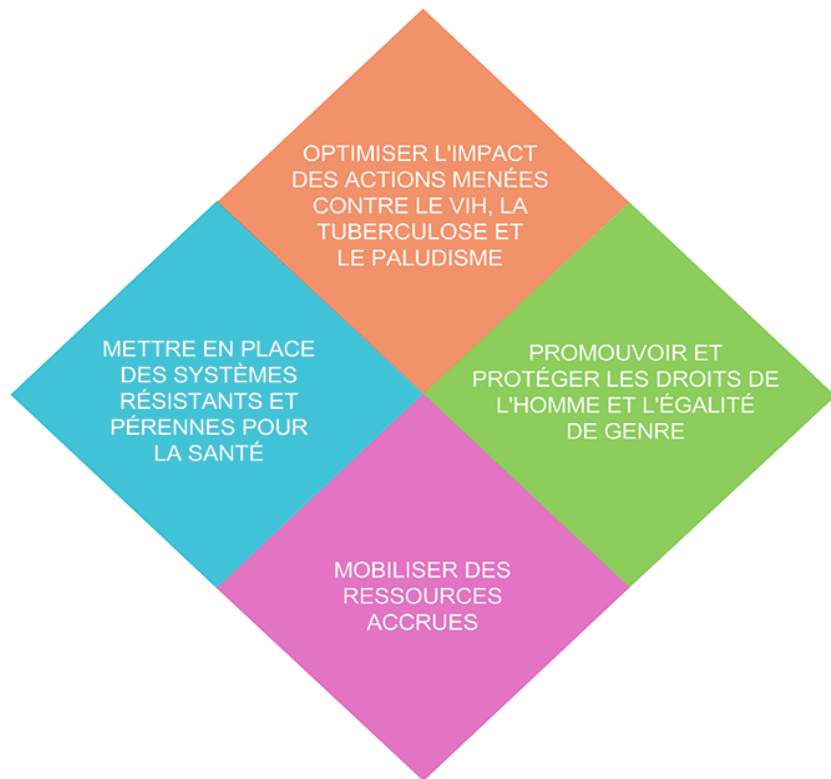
OPTIMISER L'IMPACT DES ACTIONS MENÉES CONTRE LE VIH, LA TUBERCULOSE ET LE PALUDISME

METTRE EN PLACE DES SYSTÈMES RÉSISTANTS ET PÉRENNES POUR LA SANTÉ

PROMOUVOIR ET PROTÉGER LES DROITS DE L'HOMME ET L'ÉGALITÉ DE GENRE

MOBILISER DES RESSOURCES ACCRUES